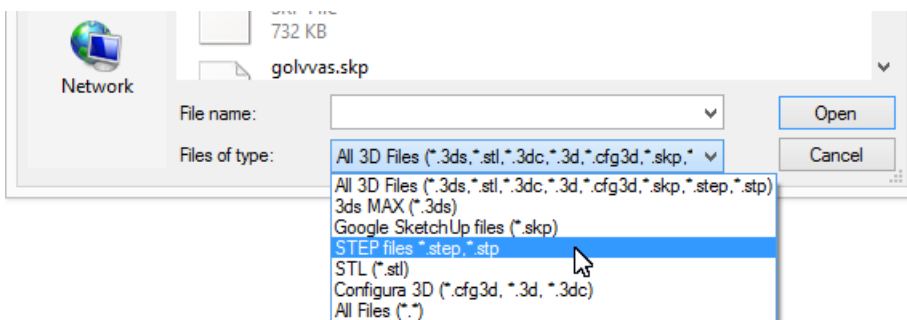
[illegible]
732 KB
golvvas.skp
Network
File name:
Open
Files of type:
All 3D Files (*.3ds,*.stl,*.3dc,*.3d,*.cfg3d,*.skp,*
Cancel
All 3D Files (*.3ds,*.stl,*.3dc,*.3d,*.cfg3d,*.skp,*.step,*.stp)
3ds MAX (*.3ds)
Google SketchUp files (*.skp)
STEP files *.step,*.stp
STL (*.stl)
Configura 3D (*.cfg3d, *.3d, *.3dc)
All Files (*.*)